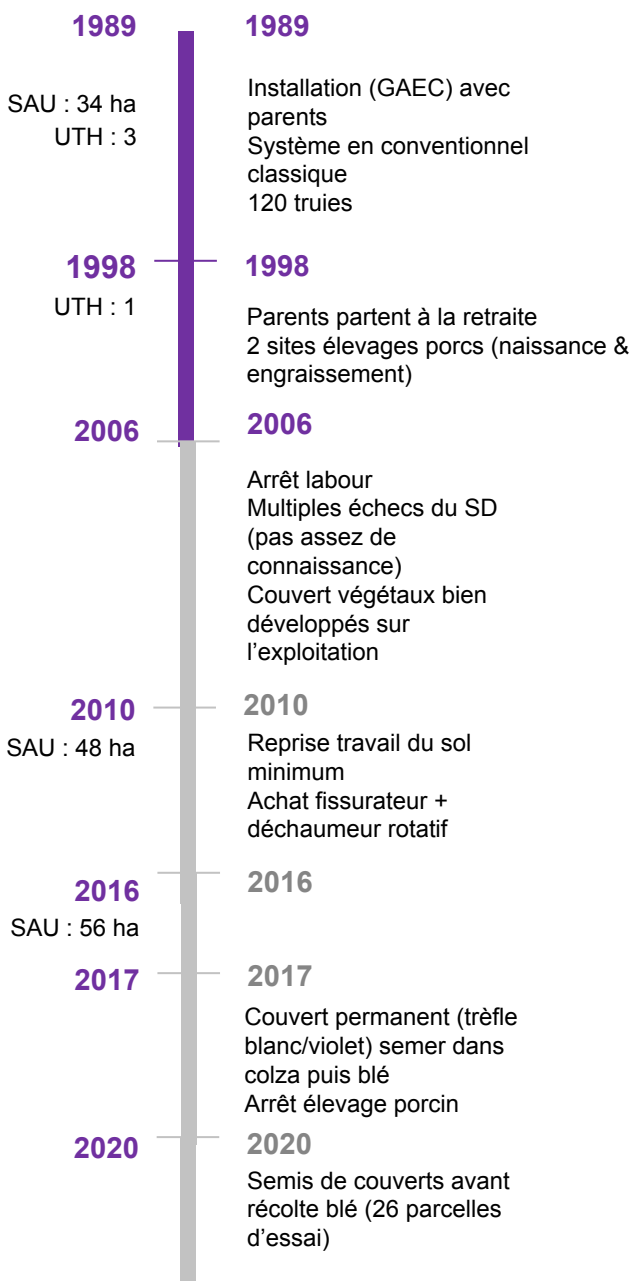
1989

SAU : 34 ha
UTH : 3

1989

Installation (GAEC) avec parents
Système en conventionnel classique
120 truies

1998

UTH : 1

1998

Parents partent à la retraite
2 sites élevages porcs (naissance & engraissement)

2006

2006

Arrêt labour
Multiples échecs du SD (pas assez de connaissance)
Couvert végétaux bien développés sur l'exploitation

2010

SAU : 48 ha

2010

Reprise travail du sol minimum
Achat fissurateur + déchaumeur rotatif

2016

SAU : 56 ha

2016

2017

2017

Couvert permanent (trèfle blanc/violet) semer dans colza puis blé
Arrêt élevage porcin

2020

2020

Semis de couverts avant récolte blé (26 parcelles d'essai)